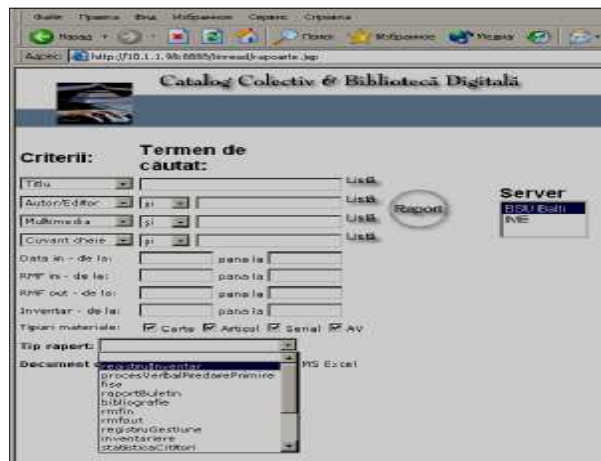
Файл Правка Вид Избранное Сервис Справка

Назад Поиск Избранное Медиа

Адрес http://10.1.1.98:8885/tinread/rapoarte.jsp

Catalog Colectiv & Bibliotecă Digitală

Criterii:

Termen de căutat:

Titlu Lista

Autor/Editor şi Lista

Multimedia şi Lista

Cuvant cheie şi Lista

Raport

Server

BSU Balti

IME

Data in - de la: pana la

RMF in - de la: pana la

RMF out - de la: pana la

Inventar - de la: pana la

Tipuri materiale: Carte Articol Serial AV

Tip raport:

Document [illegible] MS Excel

registruInventar
procesVerbalPredarePrimire
fise
raportBuletin
bibliografie
rmfin
rmfout
registruGestiune
inventariere
statisticaCititori